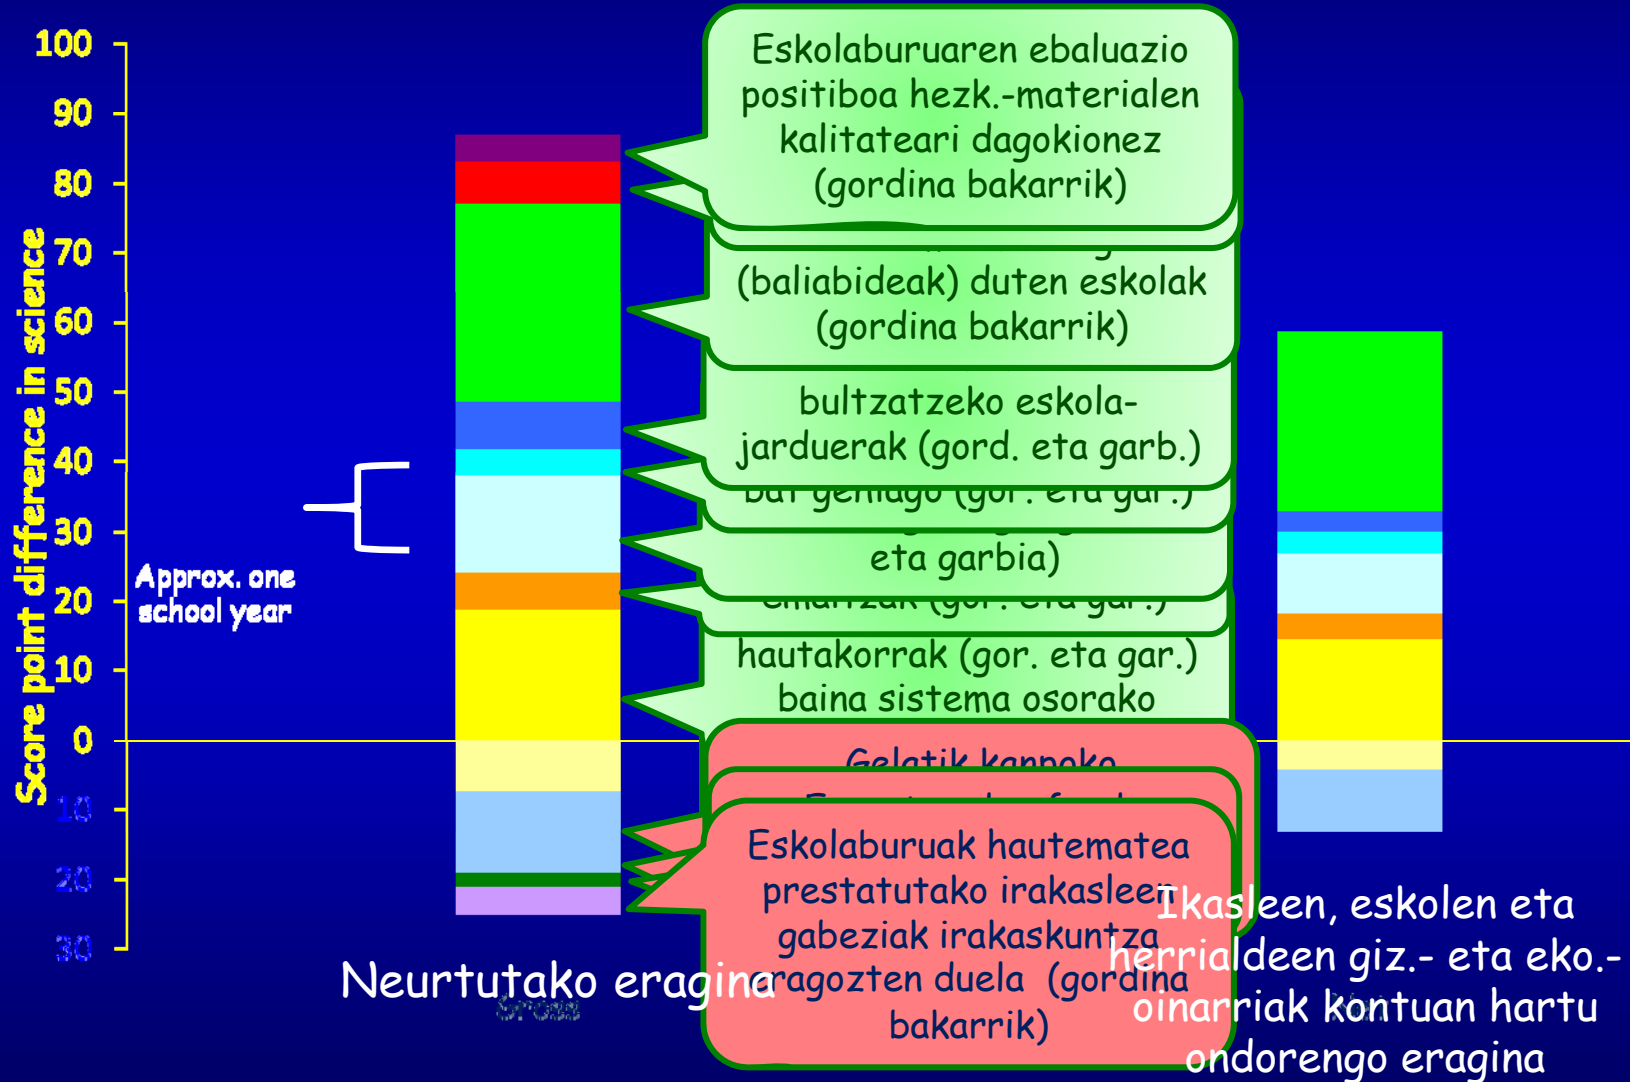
100
90
80
70
60
50
40
30
20
10
0
-10
-20
-30

Score point difference in science

Approx. one school year

Eskolaburuaren ebaluazio positiboa hezk.-materialen kalitateari dagokionez (gordina bakarrik)

(baliabideak) duten eskolak (gordina bakarrik)

bultzatzeko eskola-jarduerak (gord. eta garb.)

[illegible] (gor. eta gar.)

eta garbia)

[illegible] (gor. eta gar.)

hautakorrak (gor. eta gar.) baina sistema osorako

Gelatik kanpoko

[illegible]

Eskolaburuak hautematea prestatutako irakasleen gabeziak irakaskuntza zailtzen duela (gordina bakarrik)

Neurtutako eragina

Gross

Ikasleen, eskolen eta herrialdeen giz.- eta eko.- oinarriak kontuan hartu ondorengo eragina

Net